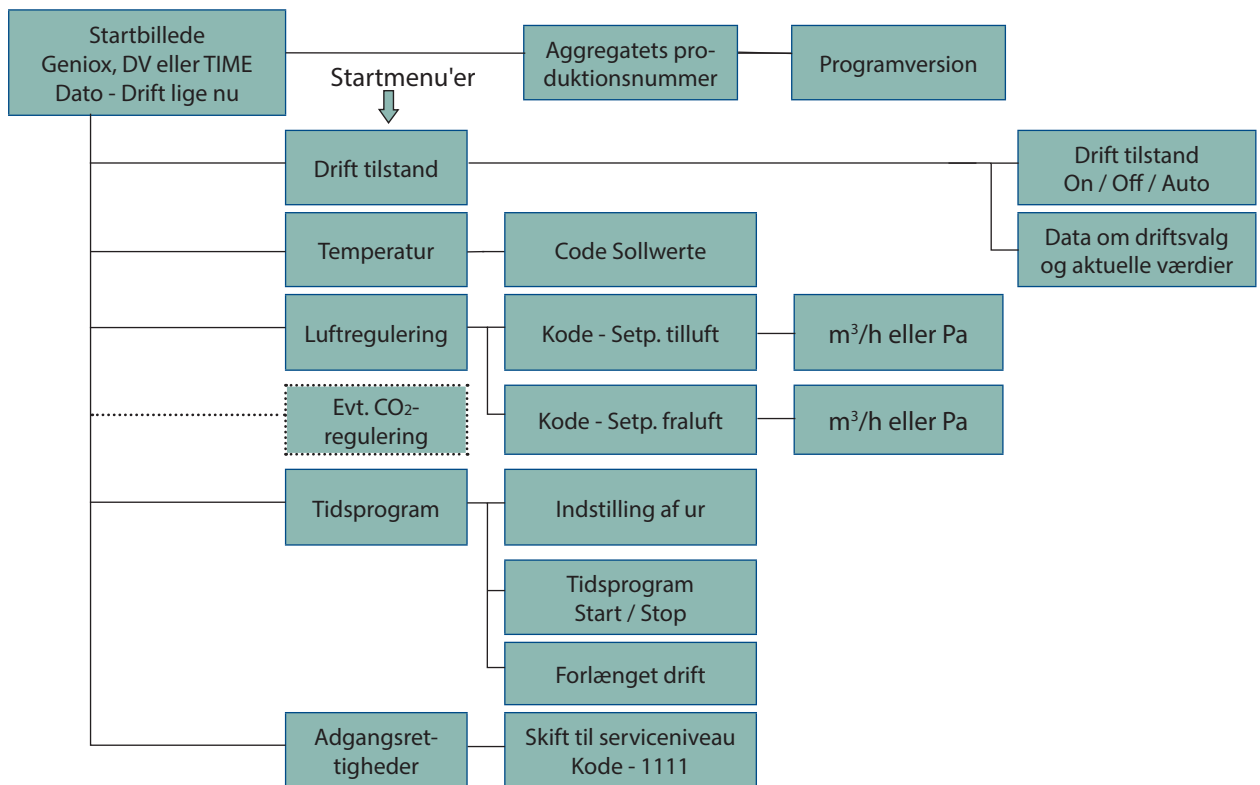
Startbillede
Geniox, DV eller TIME
Dato - Drift lige nu

Aggregatets produktionsnummer

Programversion

Startmenu'er

Drift tilstand

Drift tilstand
On / Off / Auto

Data om driftsvalg og aktuelle værdier

Temperatur

Code Sollwerte

Luftregulering

Kode - Setp. tilluft

$m^3$/h eller Pa

Evt. $CO_2$-regulering

Kode - Setp. fraluft

$m^3$/h eller Pa

Tidsprogram

Indstilling af ur

Tidsprogram
Start / Stop

Forlænget drift

Adgangsrettigheder

Skift til serviceniveau
Kode - 1111